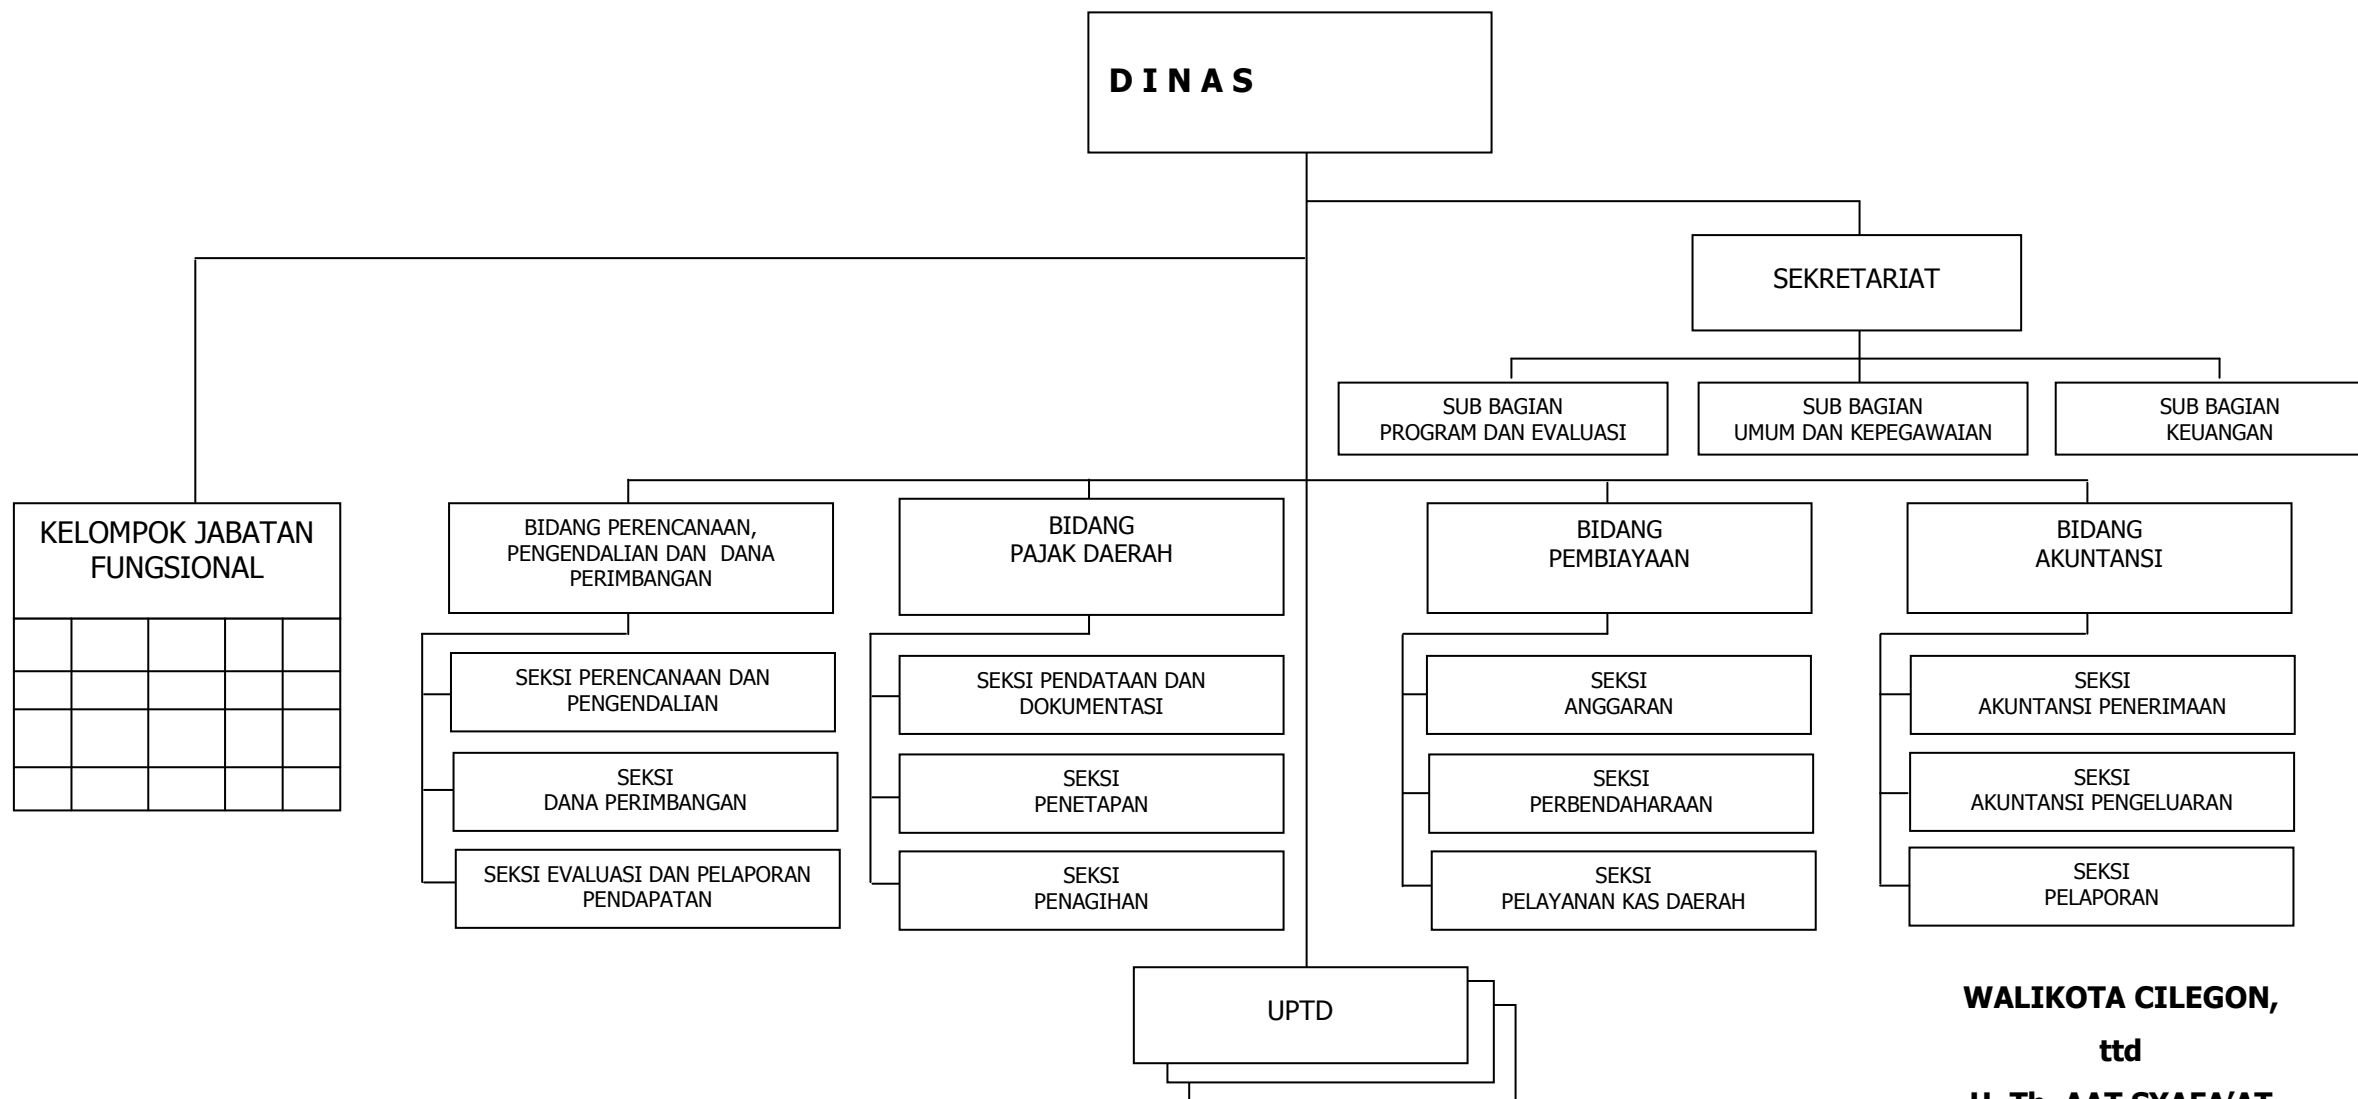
D I N A S

SEKRETARIAT

SUB BAGIAN PROGRAM DAN EVALUASI

SUB BAGIAN UMUM DAN KEPEGAWAIAN

SUB BAGIAN KEUANGAN

KELOMPOK JABATAN FUNGSIONAL

BIDANG PERENCANAAN, PENGENDALIAN DAN DANA PERIMBANGAN

SEKSI PERENCANAAN DAN PENGENDALIAN

SEKSI DANA PERIMBANGAN

SEKSI EVALUASI DAN PELAPORAN PENDAPATAN

BIDANG PAJAK DAERAH

SEKSI PENDATAAN DAN DOKUMENTASI

SEKSI PENETAPAN

SEKSI PENAGIHAN

BIDANG PEMBIAYAAN

SEKSI ANGGARAN

SEKSI PERBENDAHARAAN

SEKSI PELAYANAN KAS DAERAH

BIDANG AKUNTANSI

SEKSI AKUNTANSI PENERIMAAN

SEKSI AKUNTANSI PENGELUARAN

SEKSI PELAPORAN

UPTD

WALIKOTA CILEGON,

ttd

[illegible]